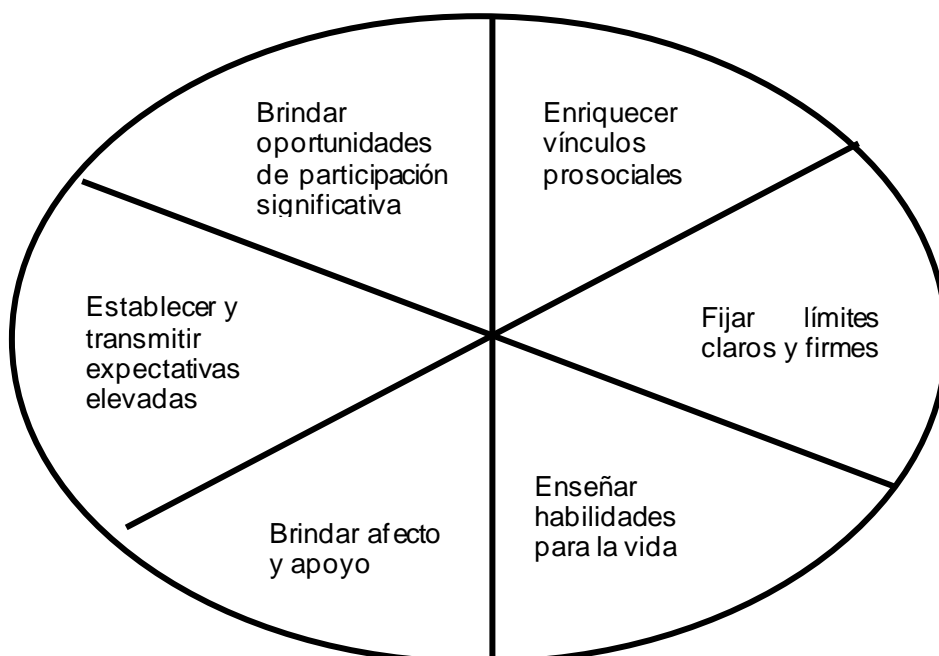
Brindar oportunidades de participación significativa

Enriquecer vínculos prosociales

Fijar límites claros y firmes

Enseñar habilidades para la vida

Brindar afecto y apoyo

Establecer y transmitir expectativas elevadas